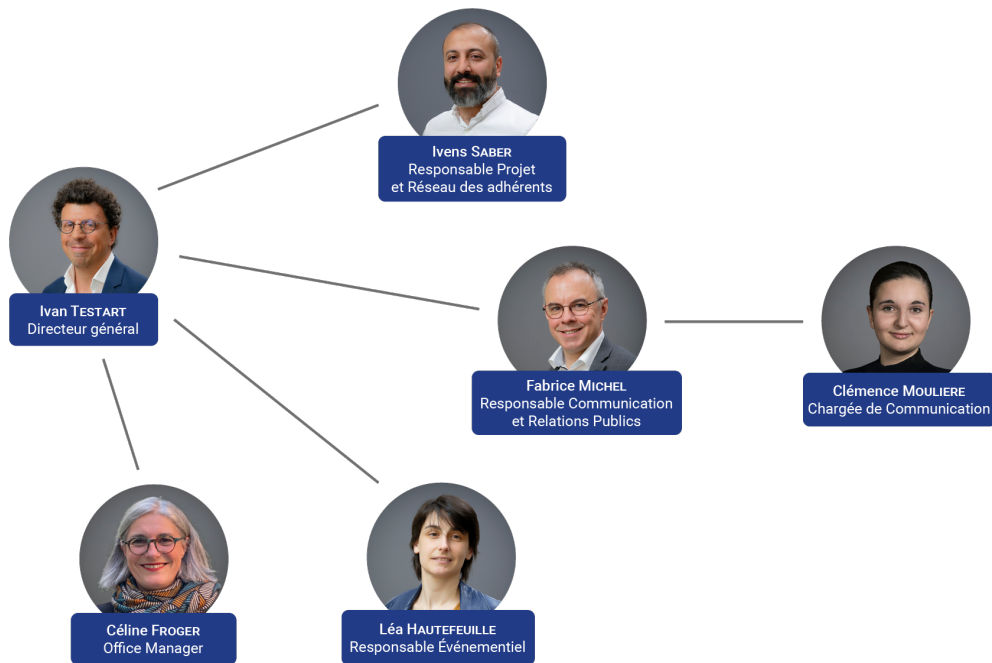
Ivens SABER
Responsable Projet et Réseau des adhérents

Ivan TESTART
Directeur général

Fabrice MICHEL
Responsable Communication et Relations Publics

Clémence MOULIERE
Chargée de Communication

Céline FROGER
Office Manager

Léa HAUTEFEUILLE
Responsable Événementiel